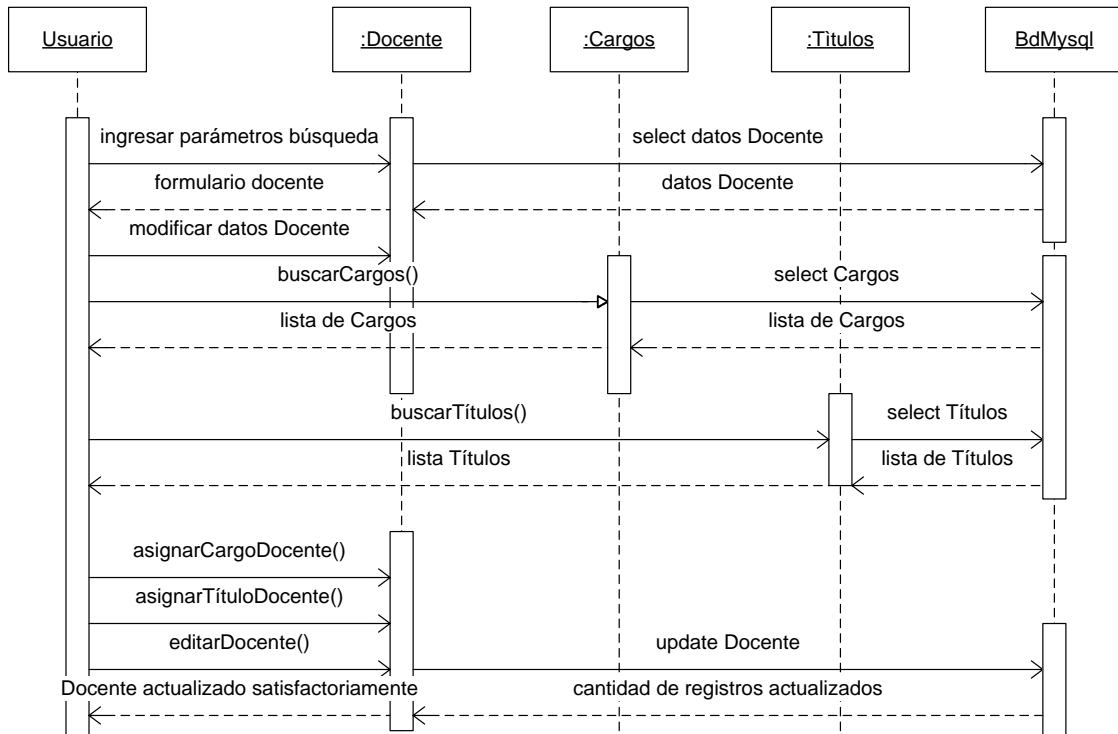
Usuario

:Docente

:Cargos

:Titulos

BdMysql

ingresar parámetros búsqueda

select datos Docente

formulario docente

datos Docente

modificar datos Docente

buscarCargos()

select Cargos

lista de Cargos

lista de Cargos

buscarTítulos()

select Títulos

lista Títulos

lista de Títulos

asignarCargoDocente()

asignarTítuloDocente()

editarDocente()

update Docente

Docente actualizado satisfactoriamente

cantidad de registros actualizados